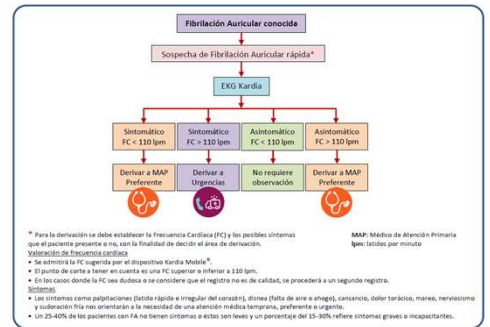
Fibrilación Auricular conocida

Sospecha de Fibrilación Auricular rápida*

EKG Kardia

Sintomático FC < 110 lpm

Sintomático FC > 110 lpm

Asintomático FC < 110 lpm

Asintomático FC > 110 lpm

Derivar a MAP Preferente

Derivar a Urgencias

No requiere observación

Derivar a MAP Preferente

* Para la derivación se debe establecer la Frecuencia Cardiaca (FC) y los posibles síntomas que el paciente presente o no, con la finalidad de decidir el área de derivación.

MAP: Médico de Atención Primaria
lpm: latidos por minuto

Valoración de frecuencia cardiaca
• Se admitirá la FC sugerida por el dispositivo Kardia Mobile®.
• El punto de corte a tener en cuenta es una FC superior o inferior a 110 lpm.
• En los casos donde la FC sea dudosa o se considere que el registro no es de calidad, se procederá a un segundo registro.
Síntomas
• Los síntomas como palpitaciones (latido rápido e irregular del corazón), disnea (falta de aire o ahogo), cansancio, dolor torácico, mareo, nerviosismo y sudoración fría nos orientarán a la necesidad de una atención médica temprana, preferente o urgente.
• Un 25-40% de los pacientes con FA no tienen síntomas o estos son leves y un porcentaje del 15-30% refiere síntomas graves o incapacitantes.